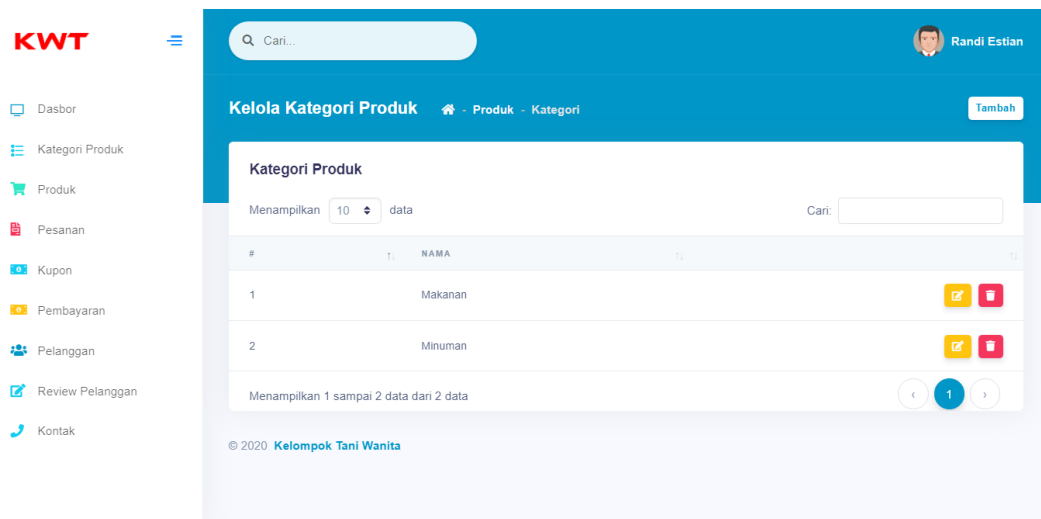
KWT

Dasbor
Kategori Produk
Produk
Pesanan
Kupon
Pembayaran
Pelanggan
Review Pelanggan
Kontak

Cari...

Randi Estian

Kelola Kategori Produk - Produk - Kategori

Tambah

Kategori Produk

Menampilkan 10 data

Cari:

| # | NAMA | |
|---|---|---|
| 1 | Makanan | |
| 2 | Minuman | |

Menampilkan 1 sampai 2 data dari 2 data

‹ 1 ›

© 2020 Kelompok Tani Wanita